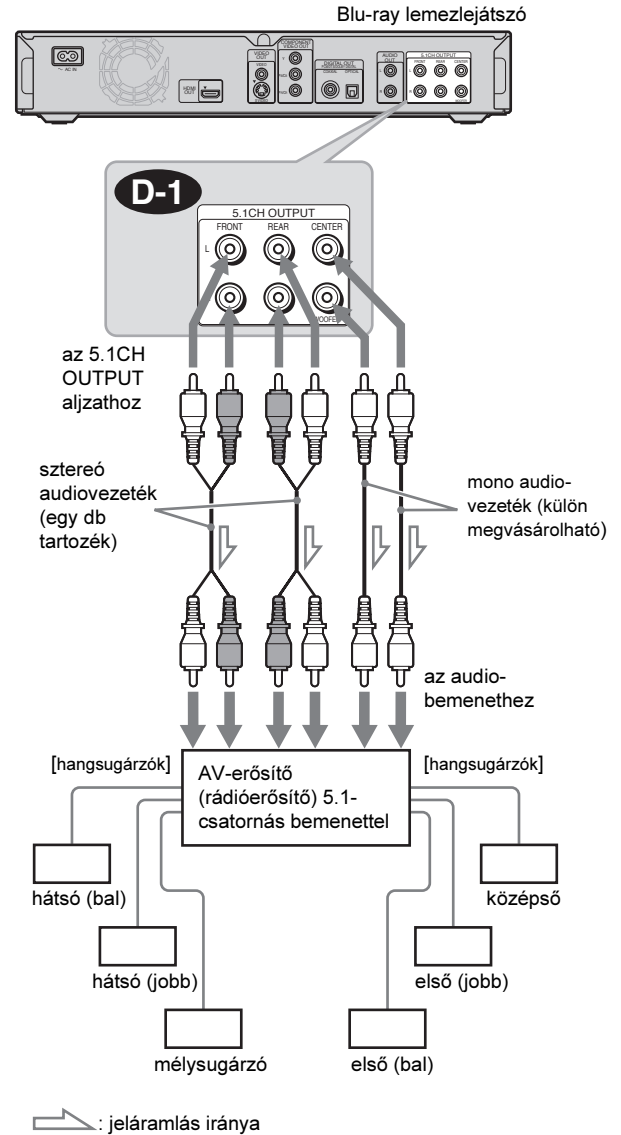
Blu-ray lemezlejátszó

D-1

5.1CH OUTPUT
FRONT REAR CENTER
L
WOOFER

az 5.1CH OUTPUT aljzathoz

sztereó audiovezeték (egy db tartozék)

mono audiovezeték (külön megvásárolható)

az audiobemenethez

[hangsugárzók]

AV-erősítő (rádióerősítő) 5.1-csatornás bemenettel

[hangsugárzók]

hátsó (bal)

középső

hátsó (jobb)

első (jobb)

mélysugárzó

első (bal)

: jeláramlás iránya